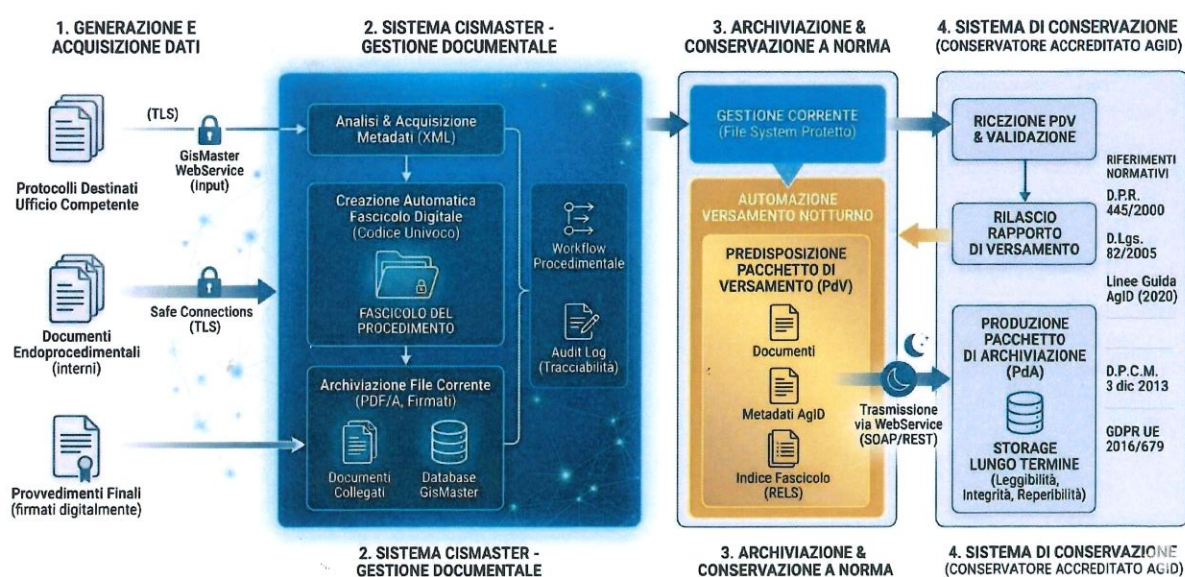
1. GENERAZIONE E ACQUISIZIONE DATI

(TLS)

GisMaster WebService (input)

Protocolli Destinati Ufficio Competente

Safe Connections (TLS)

Documenti Endoprocedimentali (interni)

Provvedimenti Finali (firmati digitalmente)

2. SISTEMA CISMASTER - GESTIONE DOCUMENTALE

Analisi & Acquisizione Metadati (XML)

Creazione Automatica Fascicolo Digitale (Codice Univoco)

FASCICOLO DEL PROCEDIMENTO

Archiviazione File Corrente (PDF/A, Firmati)

Documenti Collegati

Database GisMaster

Workflow Procedimentale

Audit Log (Tracciabilità)

3. ARCHIVIAZIONE & CONSERVAZIONE A NORMA

GESTIONE CORRENTE (File System Protetto)

AUTOMAZIONE VERSAMENTO NOTTURNO

PREDISPOSIZIONE PACCHETTO DI VERSAMENTO (PdV)

Documenti

Metadati AgID

Indice Fascicolo (RELS)

Trasmissione via WebService (SOAP/REST)

4. SISTEMA DI CONSERVAZIONE (CONSERVATORE ACCREDITATO AGID)

RICEZIONE PDV & VALIDAZIONE

RILASCIO RAPPORTO DI VERSAMENTO

PRODUZIONE PACCHETTO DI ARCHIVIAZIONE (PdA)

STORAGE LUNGO TERMINE (Leggibilità, Integrità, Reperibilità)

RIFERIMENTI NORMATIVI

D.P.R. 445/2000

D.Lgs. 82/2005

Linee Guida AgID (2020)

D.P.C.M. 3 dic 2013

GDPR UE 2016/679

2. SISTEMA CISMASTER - GESTIONE DOCUMENTALE

3. ARCHIVIAZIONE & CONSERVAZIONE A NORMA

4. SISTEMA DI CONSERVAZIONE (CONSERVATORE ACCREDITATO AGID)